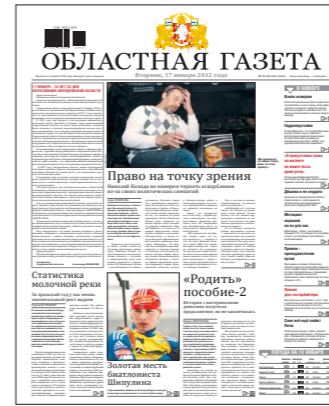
ОБЛАСТНАЯ ГАЗЕТА

Вторник, 17 января 2012 года

Право на точку зрения

Николай Коляда не намерен терять оглобление из-за своих политических симпатий

Статистика молочной реки

«Родить» пособие-2

Золотая месть биатлониста Шипулина

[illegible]